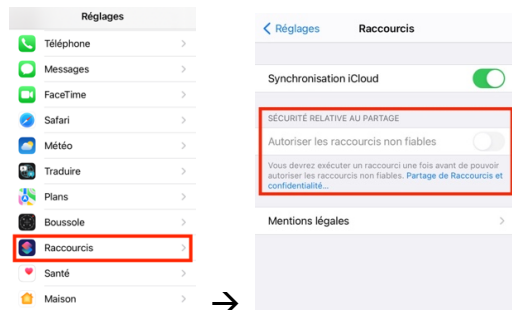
Réglages

Téléphone

Messages

FaceTime

Safari

Météo

Traduire

Plans

Boussole

Raccourcis

Santé

Maison

→

< Réglages

Raccourcis

Synchronisation iCloud

SÉCURITÉ RELATIVE AU PARTAGE

Autoriser les raccourcis non fiables

Vous devrez exécuter un raccourci une fois avant de pouvoir autoriser les raccourcis non fiables. Partage de Raccourcis et confidentialité…

Mentions légales